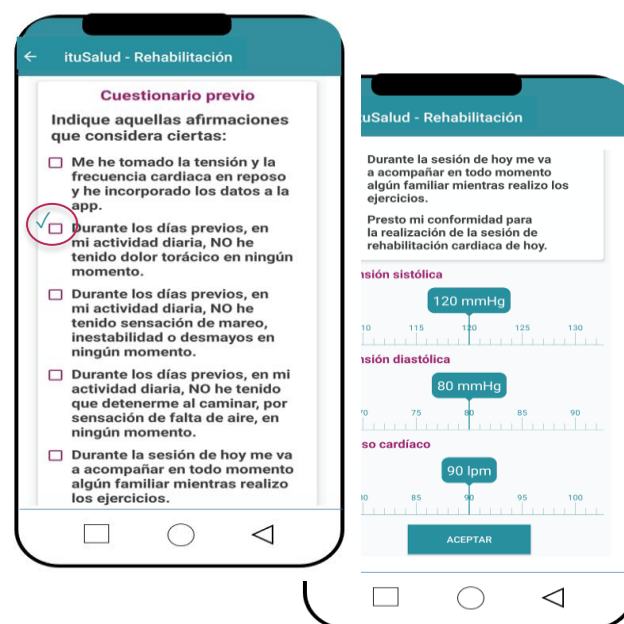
ituSalud - Rehabilitación

Cuestionario previo

Indique aquellas afirmaciones que considera ciertas:

Me he tomado la tensión y la frecuencia cardiaca en reposo y he incorporado los datos a la app.

Durante los días previos, en mi actividad diaria, NO he tenido dolor torácico en ningún momento.

Durante los días previos, en mi actividad diaria, NO he tenido sensación de mareo, inestabilidad o desmayos en ningún momento.

Durante los días previos, en mi actividad diaria, NO he tenido que detenerme al caminar, por sensación de falta de aire, en ningún momento.

Durante la sesión de hoy me va a acompañar en todo momento algún familiar mientras realizo los ejercicios.

tuSalud - Rehabilitación

Durante la sesión de hoy me va a acompañar en todo momento algún familiar mientras realizo los ejercicios.

Presto mi conformidad para la realización de la sesión de rehabilitación cardiaca de hoy.

nsión sistólica

120 mmHg

10 115 120 125 130

nsión diastólica

80 mmHg

70 75 80 85 90

so cardíaco

90 lpm

80 85 90 95 100

ACEPTAR